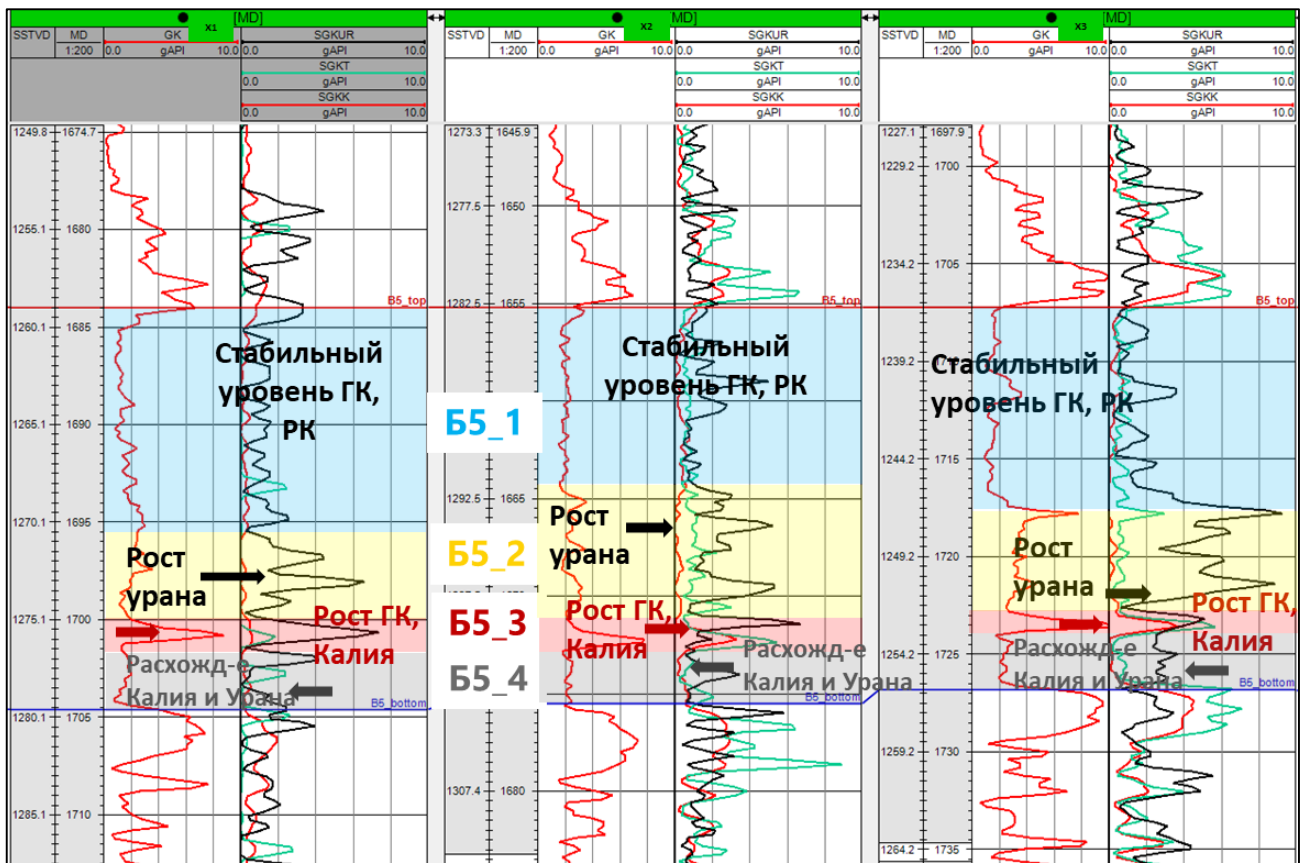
[MD] X1

| SSTVD | MD | GK | SGKUR |
|---|---|---|---|
| | 1:200 | 0.0 gAPI 10.0 | 0.0 gAPI 10.0 |
| | | | SGKT |
| | | | 0.0 gAPI 10.0 |
| | | | SGKK |
| | | | 0.0 gAPI 10.0 |

1249.8 1674.7
1255.1 1680
1260.1 1685
1265.1 1690
1270.1 1695
1275.1 1700
1280.1 1705
1285.1 1710

B5_top
B6_bottom

Стабильный уровень ГК, РК

Рост урана

Рост ГК, Калия

Расхожд-е Калия и Урана

[MD] X2

| SSTVD | MD | GK | SGKUR |
|---|---|---|---|
| | 1:200 | 0.0 gAPI 10.0 | 0.0 gAPI 10.0 |
| | | | SGKT |
| | | | 0.0 gAPI 10.0 |
| | | | SGKK |
| | | | 0.0 gAPI 10.0 |

1273.3 1645.9
1277.5 1650
1282.5 1655
1292.5 1665
1307.4 1680

B5_top
B6_bottom

Стабильный уровень ГК, РК

Б5_1

Б5_2

Б5_3

Б5_4

Рост урана

Рост ГК, Калия

Расхожд-е Калия и Урана

[MD] X3

| SSTVD | MD | GK | SGKUR |
|---|---|---|---|
| | 1:200 | 0.0 gAPI 10.0 | 0.0 gAPI 10.0 |
| | | | SGKT |
| | | | 0.0 gAPI 10.0 |
| | | | SGKK |
| | | | 0.0 gAPI 10.0 |

1227.1 1697.9
1229.2 1700
1234.2 1705
1239.2 1710
1244.2 1715
1249.2 1720
1254.2 1725
1259.2 1730
1264.2 1735

B5_top
B5_bottom

Стабильный уровень ГК, РК

Рост урана

Рост ГК, Калия

Расхожд-е Калия и Урана